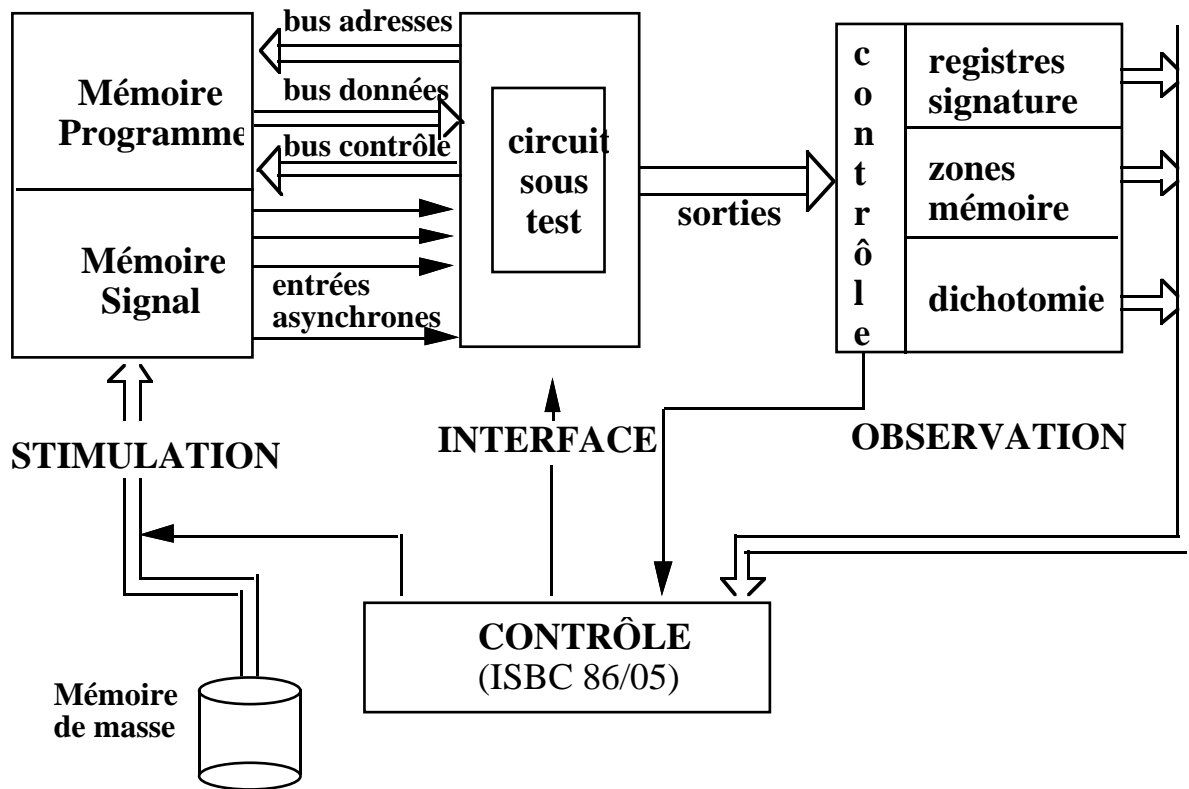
Mémoire Programme

Mémoire Signal

bus adresses

bus données

bus contrôle

entrées asynchrones

circuit sous test

sorties

c
o
n
t
r
ô
l
e

registres signature

zones mémoire

dichotomie

STIMULATION

INTERFACE

OBSERVATION

CONTRÔLE
(ISBC 86/05)

Mémoire de masse